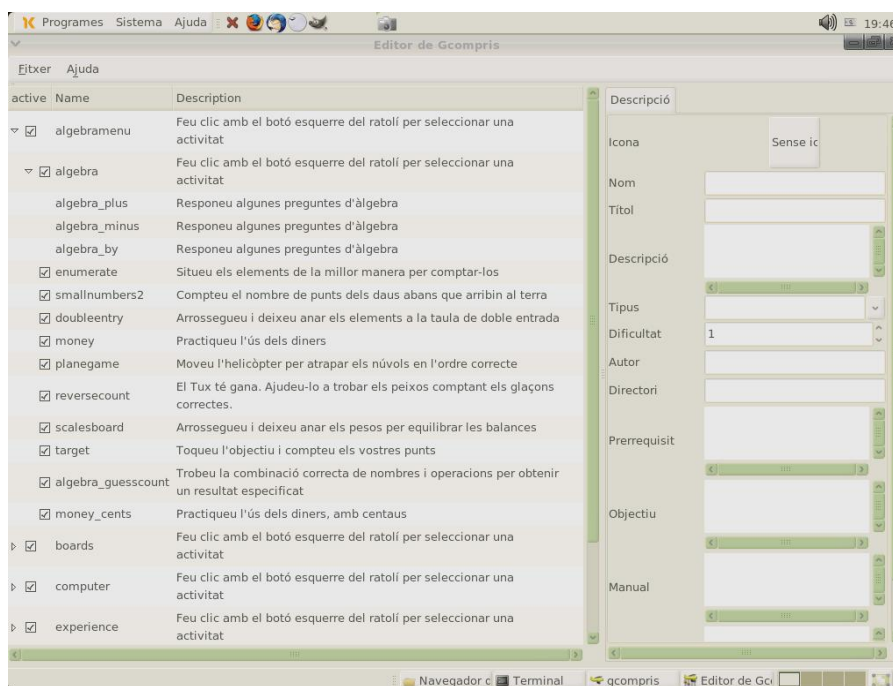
Programes Sistema Ajuda

19:46

Editor de Gcompris

Fitxer Ajuda

| active | Name | Description |
|---|---|---|
| ☑ | algebramenu | Feu clic amb el botó esquerre del ratolí per seleccionar una activitat |
| ☑ | algebra | Feu clic amb el botó esquerre del ratolí per seleccionar una activitat |
| | algebra_plus | Responeu algunes preguntes d'àlgebra |
| | algebra_minus | Responeu algunes preguntes d'àlgebra |
| | algebra_by | Responeu algunes preguntes d'àlgebra |
| ☑ | enumerate | Situeu els elements de la millor manera per comptar-los |
| ☑ | smallnumbers2 | Compteu el nombre de punts dels daus abans que arribin al terra |
| ☑ | doubleentry | Arrossegueu i deixeu anar els elements a la taula de doble entrada |
| ☑ | money | Practiqueu l'ús dels diners |
| ☑ | planegame | Moveu l'helicòpter per atrapar els núvols en l'ordre correcte |
| ☑ | reversecount | El Tux té gana. Ajudeu-lo a trobar els peixos comptant els glaçons correctes. |
| ☑ | scalesboard | Arrossegueu i deixeu anar els pesos per equilibrar les balances |
| ☑ | target | Toqueu l'objectiu i compteu els vostres punts |
| ☑ | algebra_guesscount | Trobeu la combinació correcta de nombres i operacions per obtenir un resultat especificat |
| ☑ | money_cents | Practiqueu l'ús dels diners, amb centaus |
| ☑ | boards | Feu clic amb el botó esquerre del ratolí per seleccionar una activitat |
| ☑ | computer | Feu clic amb el botó esquerre del ratolí per seleccionar una activitat |
| ☑ | experience | Feu clic amb el botó esquerre del ratolí per seleccionar una activitat |

Descripció

Icona
Sense ic
Nom
Títol
Descripció
Tipus
Dificultat 1
Autor
Directori
Prerrequisit
Objectiu
Manual

Navegador d | Terminal | gcompris | Editor de Gc